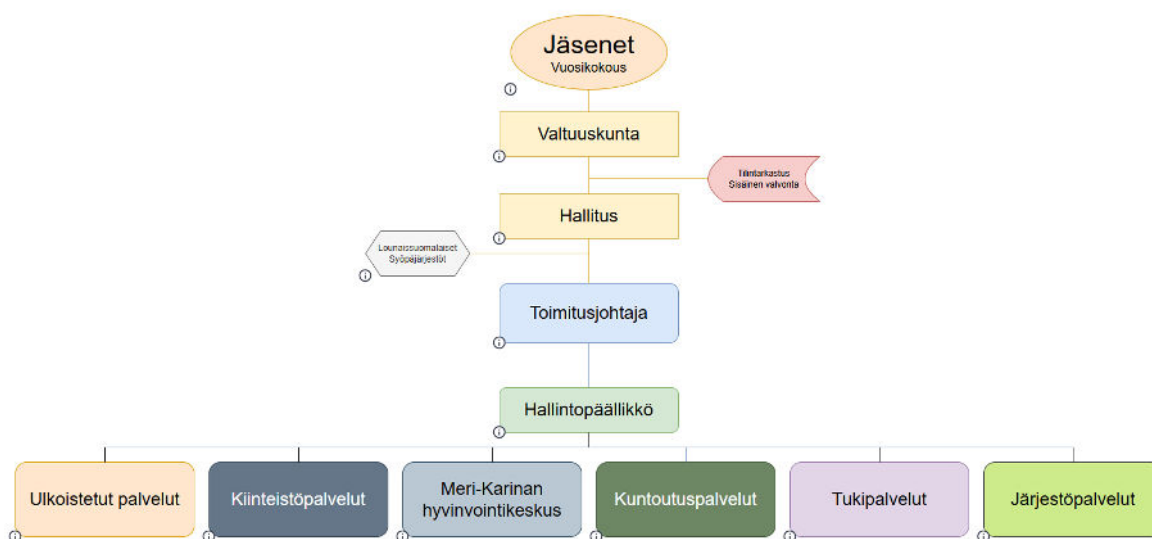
Jäsenet
Vuosikokous

Valtuuskunta

Tilintarkastus
Sisäinen valvonta

Hallitus

Lounaissuomalaiset
Syöpäjärjestöt

Toimitusjohtaja

Hallintopäällikkö

Ulkoistetut palvelut

Kiinteistöpalvelut

Meri-Karinan hyvinvointikeskus

Kuntoutuspalvelut

Tukipalvelut

Järjestöpalvelut